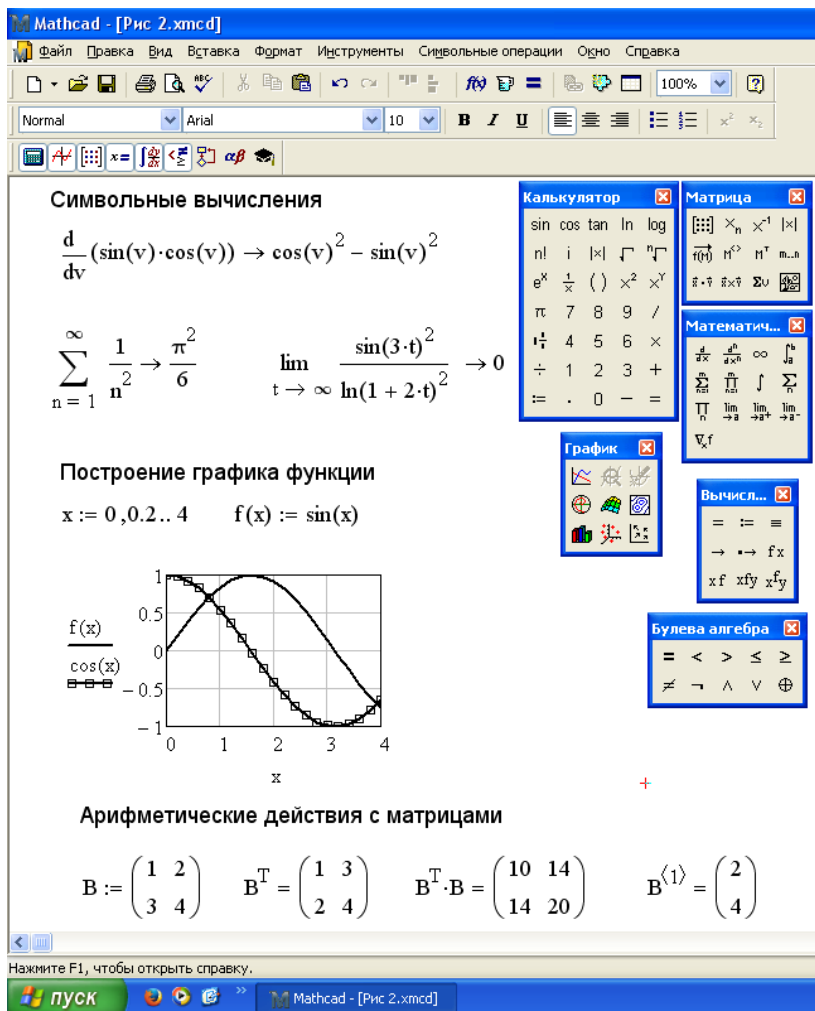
Mathcad - [Рис 2.xmcd]

Файл Правка Вид Вставка Формат Инструменты Символьные операции Окно Справка

100%

Normal Arial 10 B I U

Символьные вычисления

$\frac{d}{dv}(\sin(v)\cdot\cos(v)) \rightarrow \cos(v)^2 - \sin(v)^2$

$\sum_{n=1}^{\infty} \frac{1}{n^2} \rightarrow \frac{\pi^2}{6}$

$\lim_{t \to \infty} \frac{\sin(3\cdot t)^2}{\ln(1+2\cdot t)^2} \rightarrow 0$

Построение графика функции

$x := 0, 0.2 .. 4$ $f(x) := \sin(x)$

f(x)
cos(x)

1
0.5
0
−0.5
−1
0 1 2 3 4
x

Арифметические действия с матрицами

$B := \begin{pmatrix} 1 & 2 \\ 3 & 4 \end{pmatrix}$ $B^T = \begin{pmatrix} 1 & 3 \\ 2 & 4 \end{pmatrix}$ $B^T \cdot B = \begin{pmatrix} 10 & 14 \\ 14 & 20 \end{pmatrix}$ $B^{\langle 1 \rangle} = \begin{pmatrix} 2 \\ 4 \end{pmatrix}$

Калькулятор
sin cos tan ln log
n! i |x| √ ⁿ√
$e^x$ $\frac{1}{x}$ ( ) $x^2$ $x^Y$
π 7 8 9 /
÷ 4 5 6 ×
÷ 1 2 3 +
:= . 0 − =

Матрица
$X_n$ $x^{-1}$ |x|
f(M) $M^{<>}$ $M^T$ m..n
x·y x×y Σv

Математич...
lim lim lim

График

Вычисл...
= := ≡
→ •→ fx
xf xfy $x^f y$

Булева алгебра
= < > ≤ ≥
≠ ¬ ∧ ∨ ⊕

Нажмите F1, чтобы открыть справку.

пуск Mathcad - [Рис 2.xmcd]